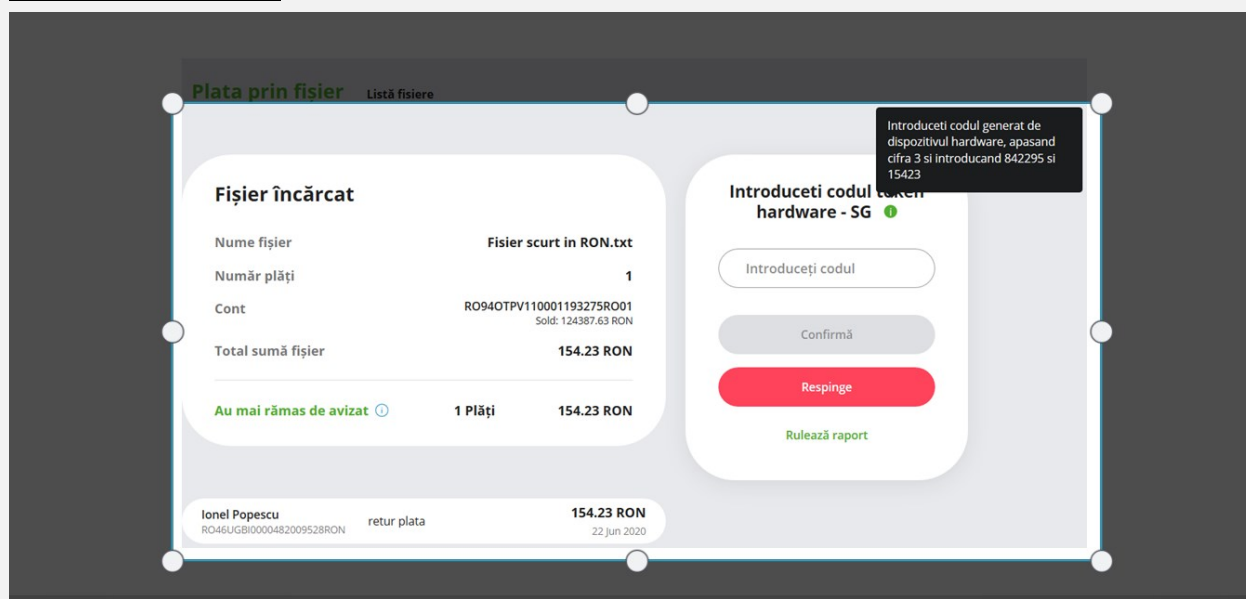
Plata prin fișier Listă fisiere

Introduceti codul generat de dispozitivul hardware, apasand cifra 3 si introducand 842295 si 15423

Fișier încărcat

| Nume fișier | Fisier scurt in RON.txt |
|---|---|
| Număr plăți | 1 |
| Cont | RO94OTPV110001193275RO01 Sold: 124387.63 RON |
| Total sumă fișier | 154.23 RON |

Au mai rămas de avizat 1 Plăți 154.23 RON

Introduceti codul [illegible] hardware - SG

Introduceți codul

Confirmă

Respinge

Rulează raport

Ionel Popescu
RO46UGBI0000482009528RON
retur plata
154.23 RON
22 Jun 2020